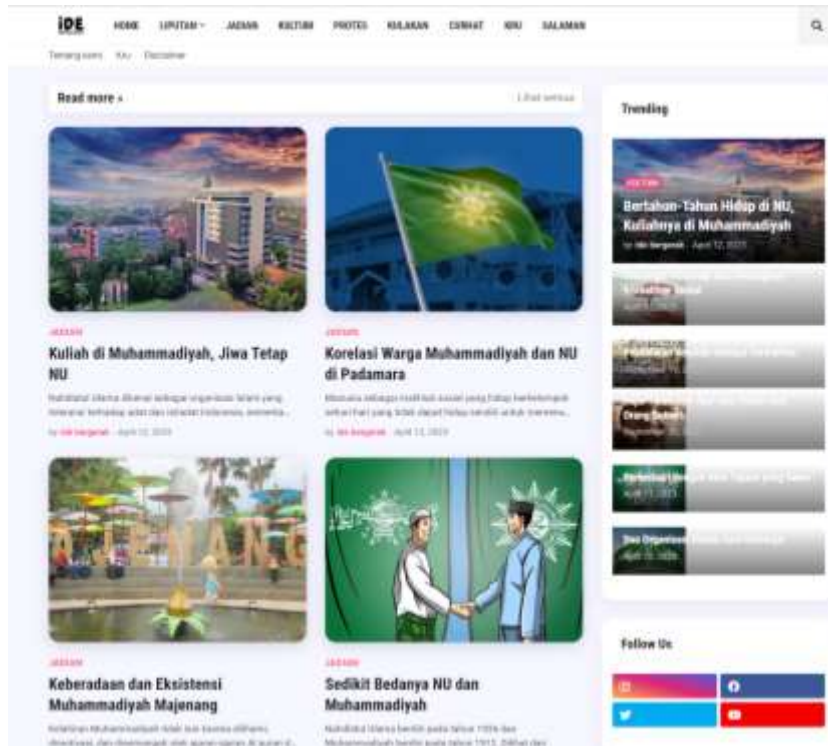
iDE HOME LIPUTAN JAGAAN KULTUM PROTES KULAKAN CURHAT KBU SALAMAN

Tentang kami Kru Disclaimer

Read more »

Lihat semua

Trending

JAGAAN

Kuliah di Muhammadiyah, Jiwa Tetap NU

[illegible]

by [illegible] · April 12, 2023

JAGAAN

Korelasi Warga Muhammadiyah dan NU di Padamara

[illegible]

by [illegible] · April 12, 2023

KULTUM

Bertahun-Tahun Hidup di NU, Kuliahnya di Muhammadiyah

by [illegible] · April 12, 2023

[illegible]

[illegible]

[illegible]

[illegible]

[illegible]

JAGAAN

Keberadaan dan Eksistensi Muhammadiyah Majenang

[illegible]

JAGAAN

Sedikit Bedanya NU dan Muhammadiyah

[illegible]

Follow Us